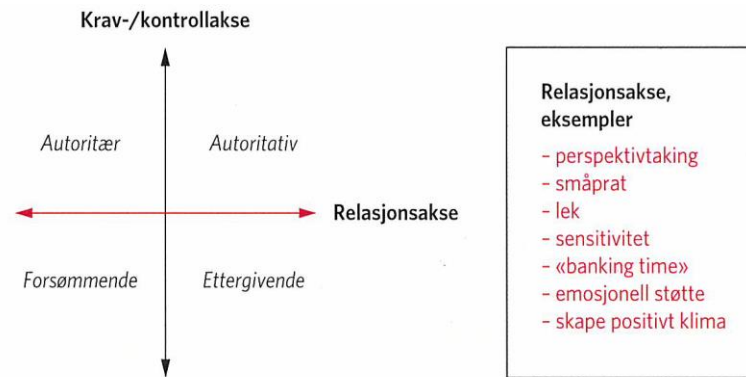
Krav-/kontrollakse

Autoritær

Autoritativ

Relasjonsakse

Forsømmende

Ettergivende

Relasjonsakse, eksempler

- perspektivtaking
- småprat
- lek
- sensitivitet
- «banking time»
- emosjonell støtte
- skape positivt klima